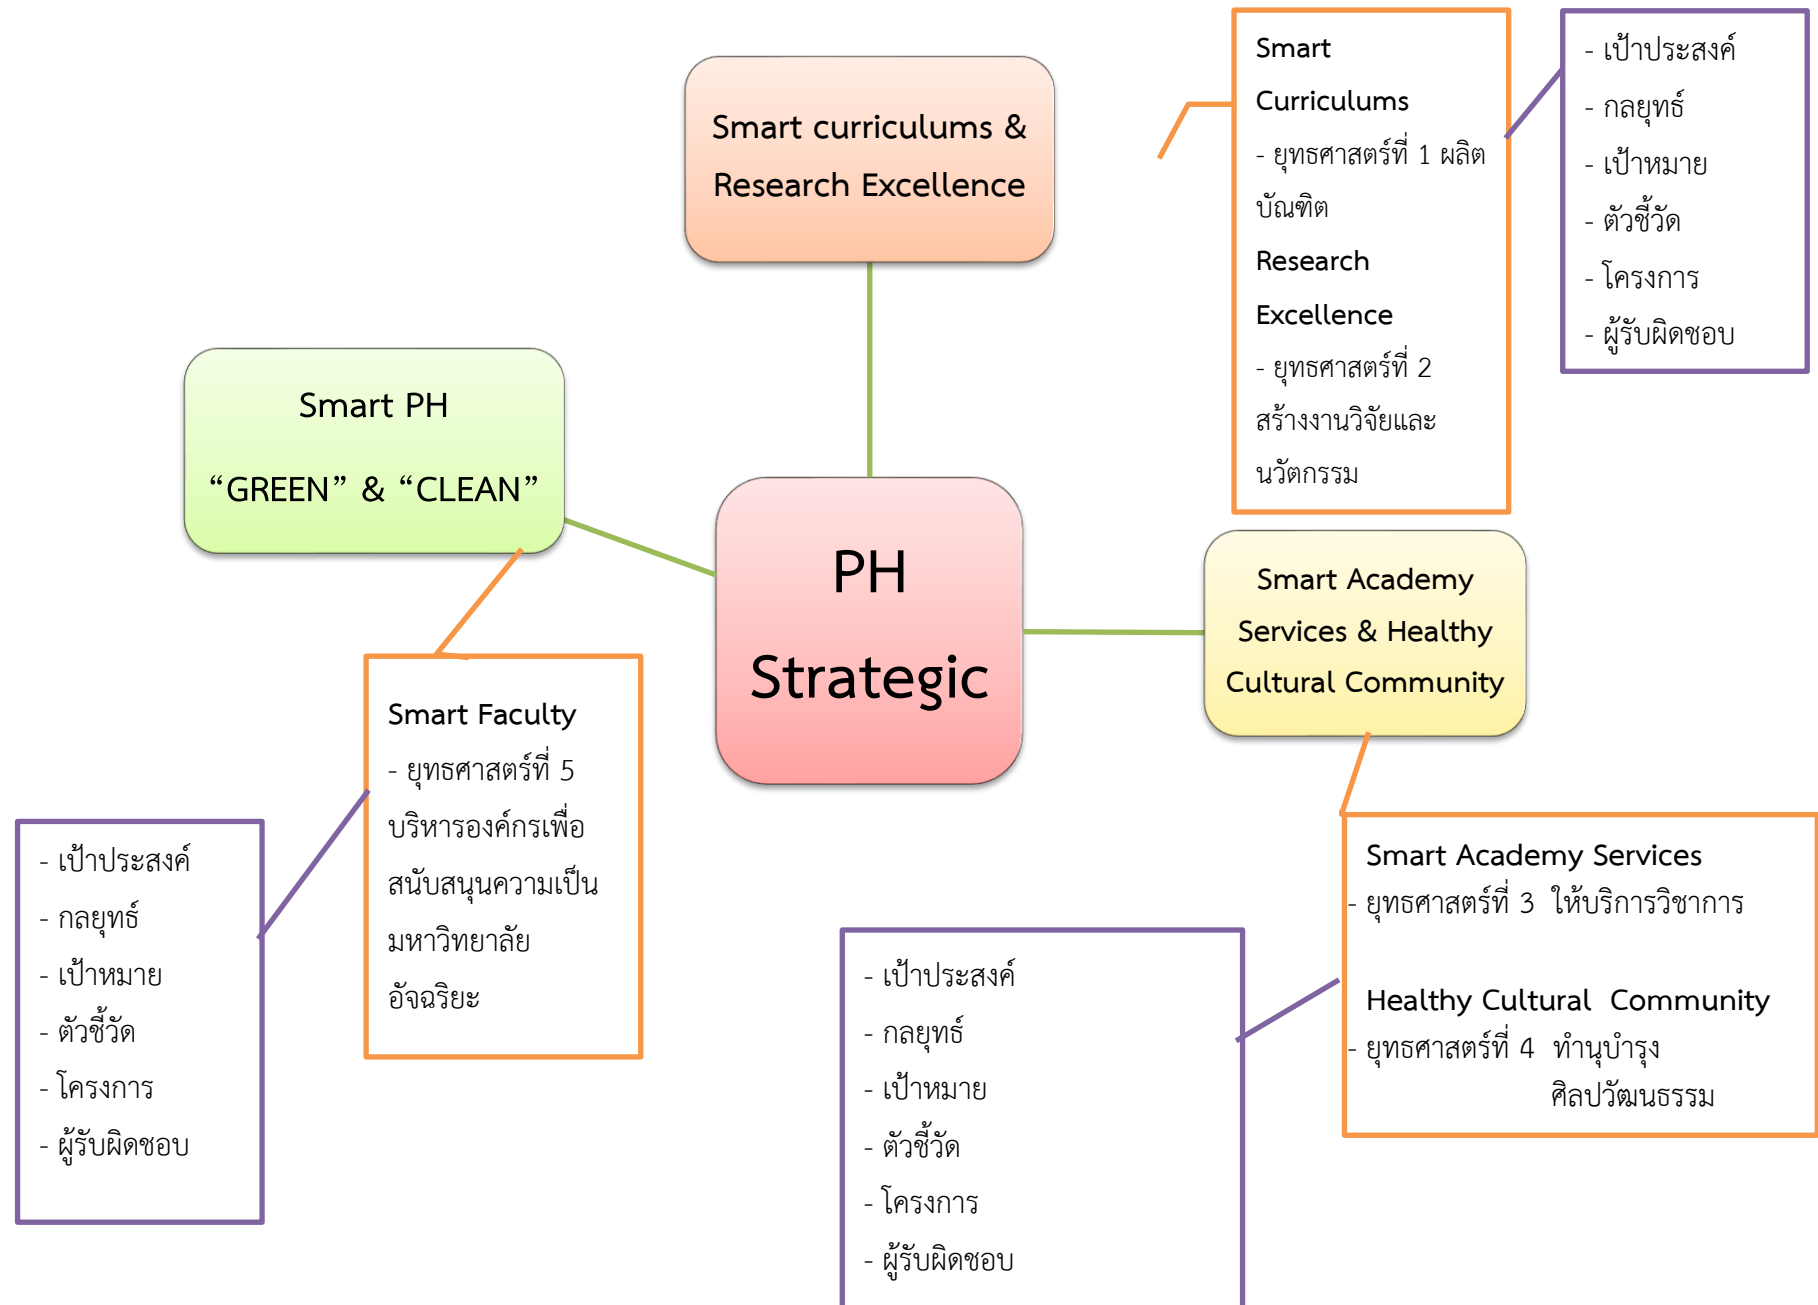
Smart curriculums & Research Excellence

Smart Curriculums
- ยุทธศาสตร์ที่ 1 ผลิตบัณฑิต
Research Excellence
- ยุทธศาสตร์ที่ 2 สร้างงานวิจัยและนวัตกรรม

- เป้าประสงค์
- กลยุทธ์
- เป้าหมาย
- ตัวชี้วัด
- โครงการ
- ผู้รับผิดชอบ

Smart PH
“GREEN” & “CLEAN”

PH Strategic

Smart Academy Services & Healthy Cultural Community

Smart Faculty
- ยุทธศาสตร์ที่ 5 บริหารองค์กรเพื่อสนับสนุนความเป็นมหาวิทยาลัยอัจฉริยะ

- เป้าประสงค์
- กลยุทธ์
- เป้าหมาย
- ตัวชี้วัด
- โครงการ
- ผู้รับผิดชอบ

Smart Academy Services
- ยุทธศาสตร์ที่ 3 ให้บริการวิชาการ

Healthy Cultural Community
- ยุทธศาสตร์ที่ 4 ทำนุบำรุงศิลปวัฒนธรรม

- เป้าประสงค์
- กลยุทธ์
- เป้าหมาย
- ตัวชี้วัด
- โครงการ
- ผู้รับผิดชอบ